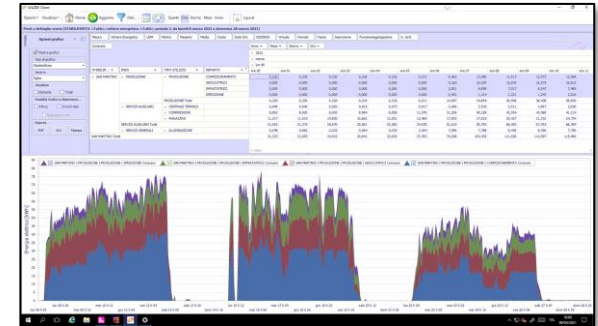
Opzioni · Visualizza · Home · Aggiorna · Dati · Quarto · Ora · Giorno · Mese · Anno · Layout

Energia elettrica [kWh]

Opzioni grafico

SAN MARTINO · PRODUZIONE · PRODUZIONE · COMPRESSORI · SERVIZI AUSILIARI · CENTRALE TERMICA · MAGAZZINO · ILLUMINAZIONE

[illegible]